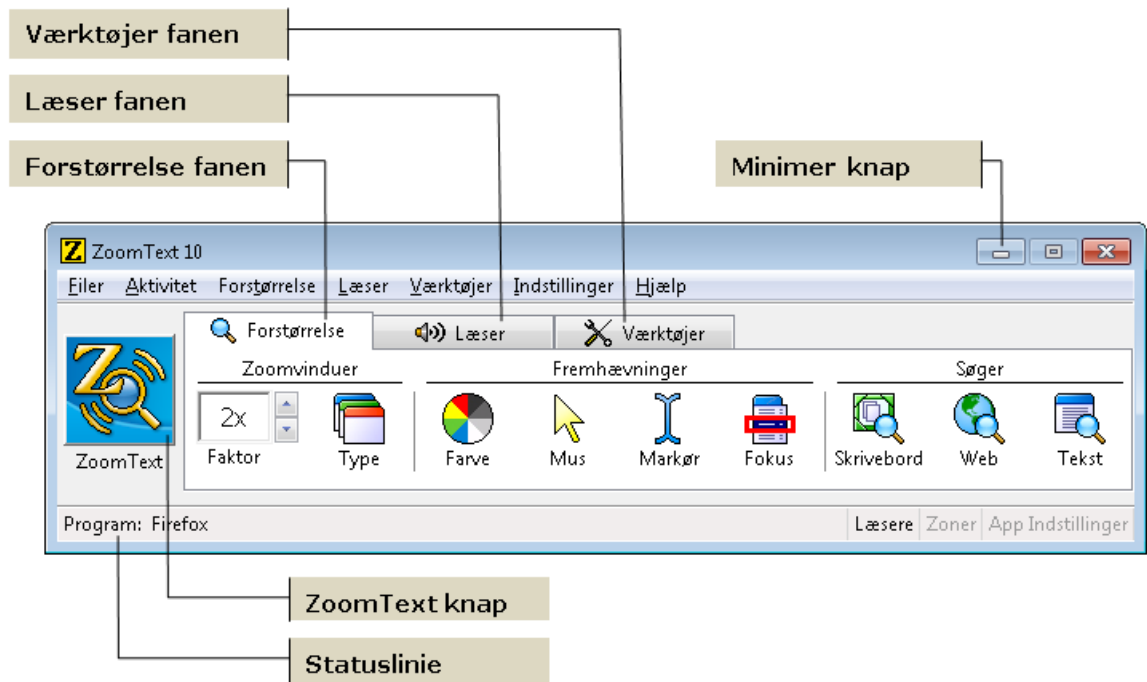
Værktøjer fanen

Læser fanen

Forstørrelse fanen

Minimer knap

ZoomText 10

Filer Aktivitet Forstørrelse Læser Værktøjer Indstillinger Hjælp

Forstørrelse Læser Værktøjer

Zoomvinduer Fremhævninger Søger

2x

Faktor Type Farve Mus Markør Fokus Skrivebord Web Tekst

ZoomText

Program: Firefox

Læsere Zoner App Indstillinger

ZoomText knap

Statuslinie